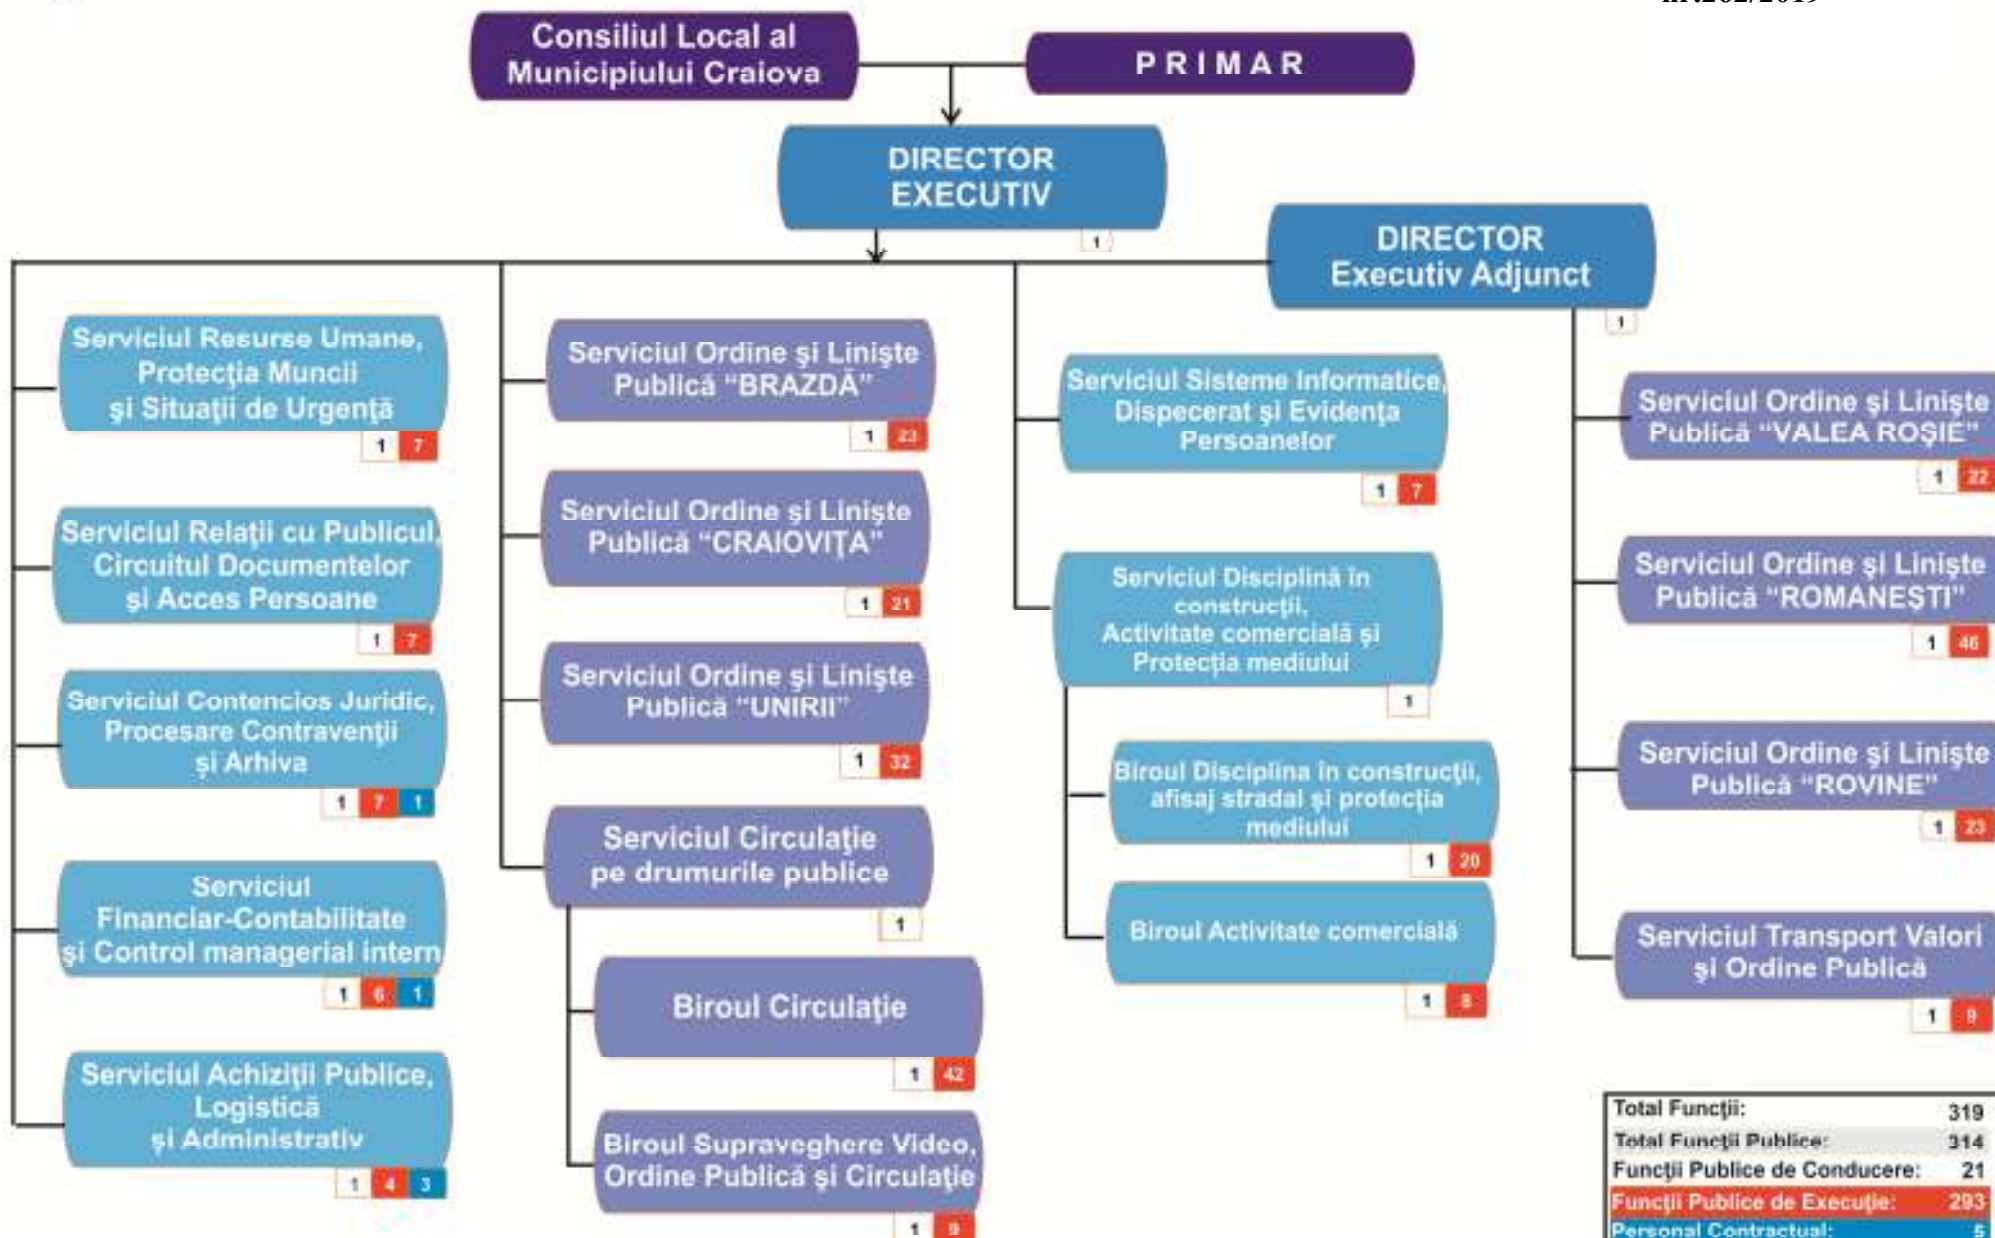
nr.262/2019

Consiliul Local al Municipiului Craiova

PRIMAR

DIRECTOR EXECUTIV

1

DIRECTOR Executiv Adjunct

1

Serviciul Resurse Umane, Protecţia Muncii şi Situaţii de Urgenţă

1 7

Serviciul Relaţii cu Publicul, Circuitul Documentelor şi Acces Persoane

1 7

Serviciul Contencios Juridic, Procesare Contravenţii şi Arhiva

1 7 1

Serviciul Financiar-Contabilitate şi Control managerial intern

1 6 1

Serviciul Achiziţii Publice, Logistică şi Administrativ

1 4 3

Serviciul Ordine şi Linişte Publică "BRAZDĂ"

1 23

Serviciul Ordine şi Linişte Publică "CRAIOVIŢA"

1 21

Serviciul Ordine şi Linişte Publică "UNIRII"

1 32

Serviciul Circulaţie pe drumurile publice

1

Biroul Circulaţie

1 42

Biroul Supraveghere Video, Ordine Publică şi Circulaţie

1 9

Serviciul Sisteme Informatice, Dispecerat şi Evidenţa Persoanelor

1 7

Serviciul Disciplină în construcţii, Activitate comercială şi Protecţia mediului

1

Biroul Disciplina în construcţii, afisaj stradal şi protecţia mediului

1 20

Biroul Activitate comercială

1 8

Serviciul Ordine şi Linişte Publică "VALEA ROŞIE"

1 22

Serviciul Ordine şi Linişte Publică "ROMANEŞTI"

1 46

Serviciul Ordine şi Linişte Publică "ROVINE"

1 23

Serviciul Transport Valori şi Ordine Publică

1 9

| Total Funcţii: | 319 |
|---|---|
| Total Funcţii Publice: | 314 |
| Funcţii Publice de Conducere: | 21 |
| Funcţii Publice de Execuţie: | 293 |
| Personal Contractual: | 5 |